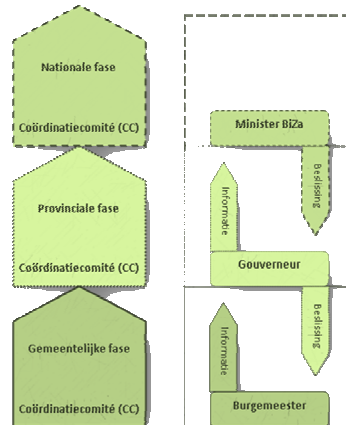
Nationale fase

Coördinatiecomité (CC)

Provinciale fase

Coördinatiecomité (CC)

Gemeentelijke fase

Coördinatiecomité (CC)

Minister BiZa

Informatie

Beslissing

Gouverneur

Informatie

Beslissing

Burgemeester